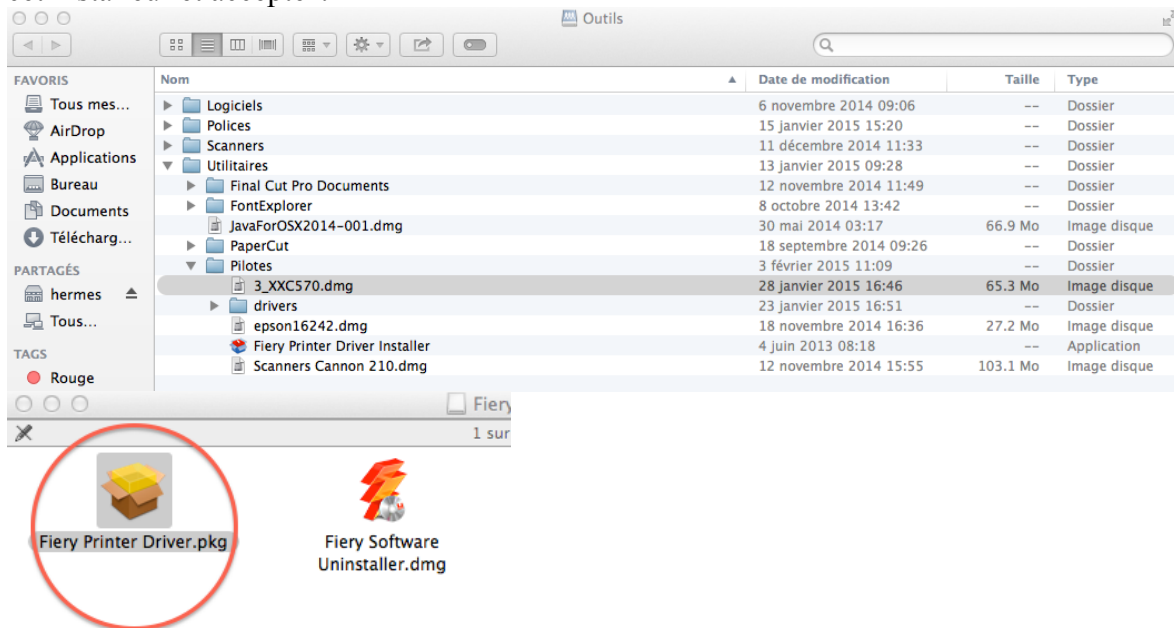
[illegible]

Outils

FAVORIS
Tous mes...
AirDrop
Applications
Bureau
Documents
Télécharg...
PARTAGÉS
hermes
Tous...
TAGS
Rouge

| Nom | Date de modification | Taille | Type |
|---|---|---|---|
| Logiciels | 6 novembre 2014 09:06 | -- | Dossier |
| Polices | 15 janvier 2015 15:20 | -- | Dossier |
| Scanners | 11 décembre 2014 11:33 | -- | Dossier |
| Utilitaires | 13 janvier 2015 09:28 | -- | Dossier |
| Final Cut Pro Documents | 12 novembre 2014 11:49 | -- | Dossier |
| FontExplorer | 8 octobre 2014 13:42 | -- | Dossier |
| JavaForOSX2014-001.dmg | 30 mai 2014 03:17 | 66.9 Mo | Image disque |
| PaperCut | 18 septembre 2014 09:26 | -- | Dossier |
| Pilotes | 3 février 2015 11:09 | -- | Dossier |
| 3_XXC570.dmg | 28 janvier 2015 16:46 | 65.3 Mo | Image disque |
| drivers | 23 janvier 2015 16:51 | -- | Dossier |
| epson16242.dmg | 18 novembre 2014 16:36 | 27.2 Mo | Image disque |
| Fiery Printer Driver Installer | 4 juin 2013 08:18 | -- | Application |
| Scanners Cannon 210.dmg | 12 novembre 2014 15:55 | 103.1 Mo | Image disque |

Fiery
1 sur

Fiery Printer Driver.pkg
Fiery Software Uninstaller.dmg